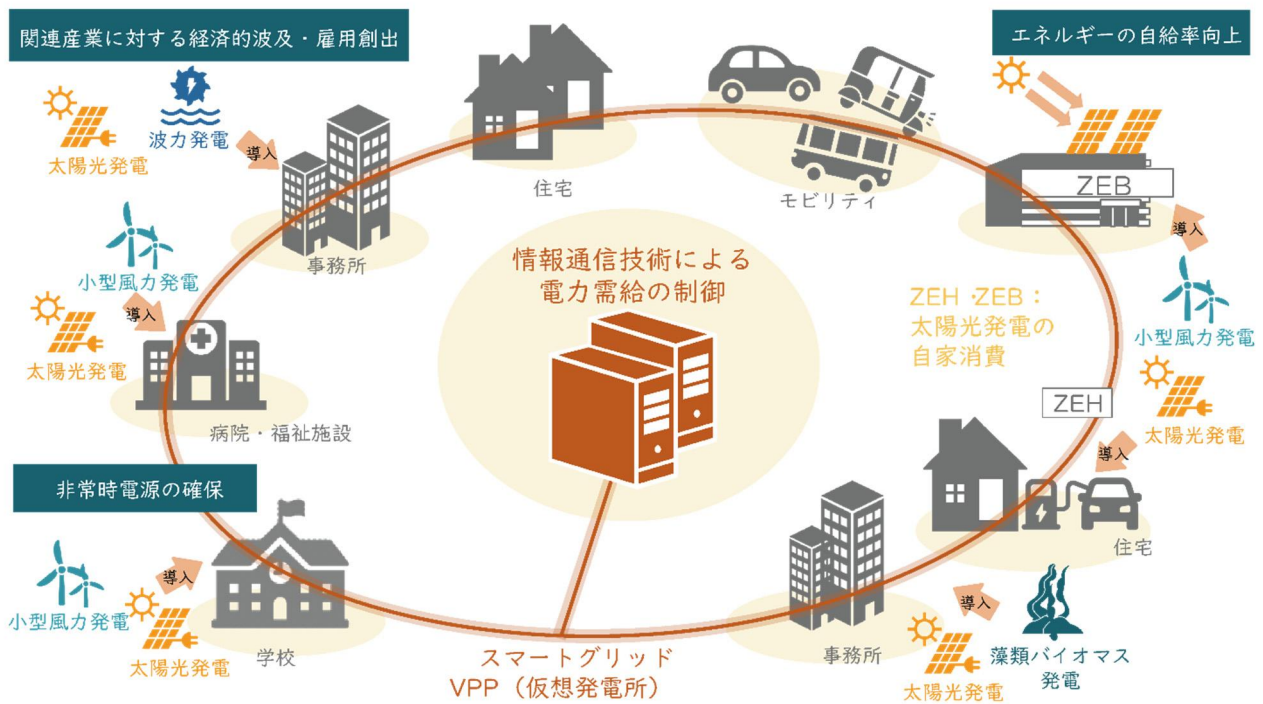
関連産業に対する経済的波及・雇用創出

波力発電

太陽光発電

導入

事務所

住宅

モビリティ

エネルギーの自給率向上

ZEB

導入

小型風力発電

太陽光発電

導入

病院・福祉施設

情報通信技術による
電力需給の制御

ZEH ·ZEB：
太陽光発電の
自家消費

小型風力発電

太陽光発電

ZEH

導入

住宅

非常時電源の確保

小型風力発電

導入

太陽光発電

学校

スマートグリッド
VPP（仮想発電所）

事務所

導入

太陽光発電

藻類バイオマス
発電